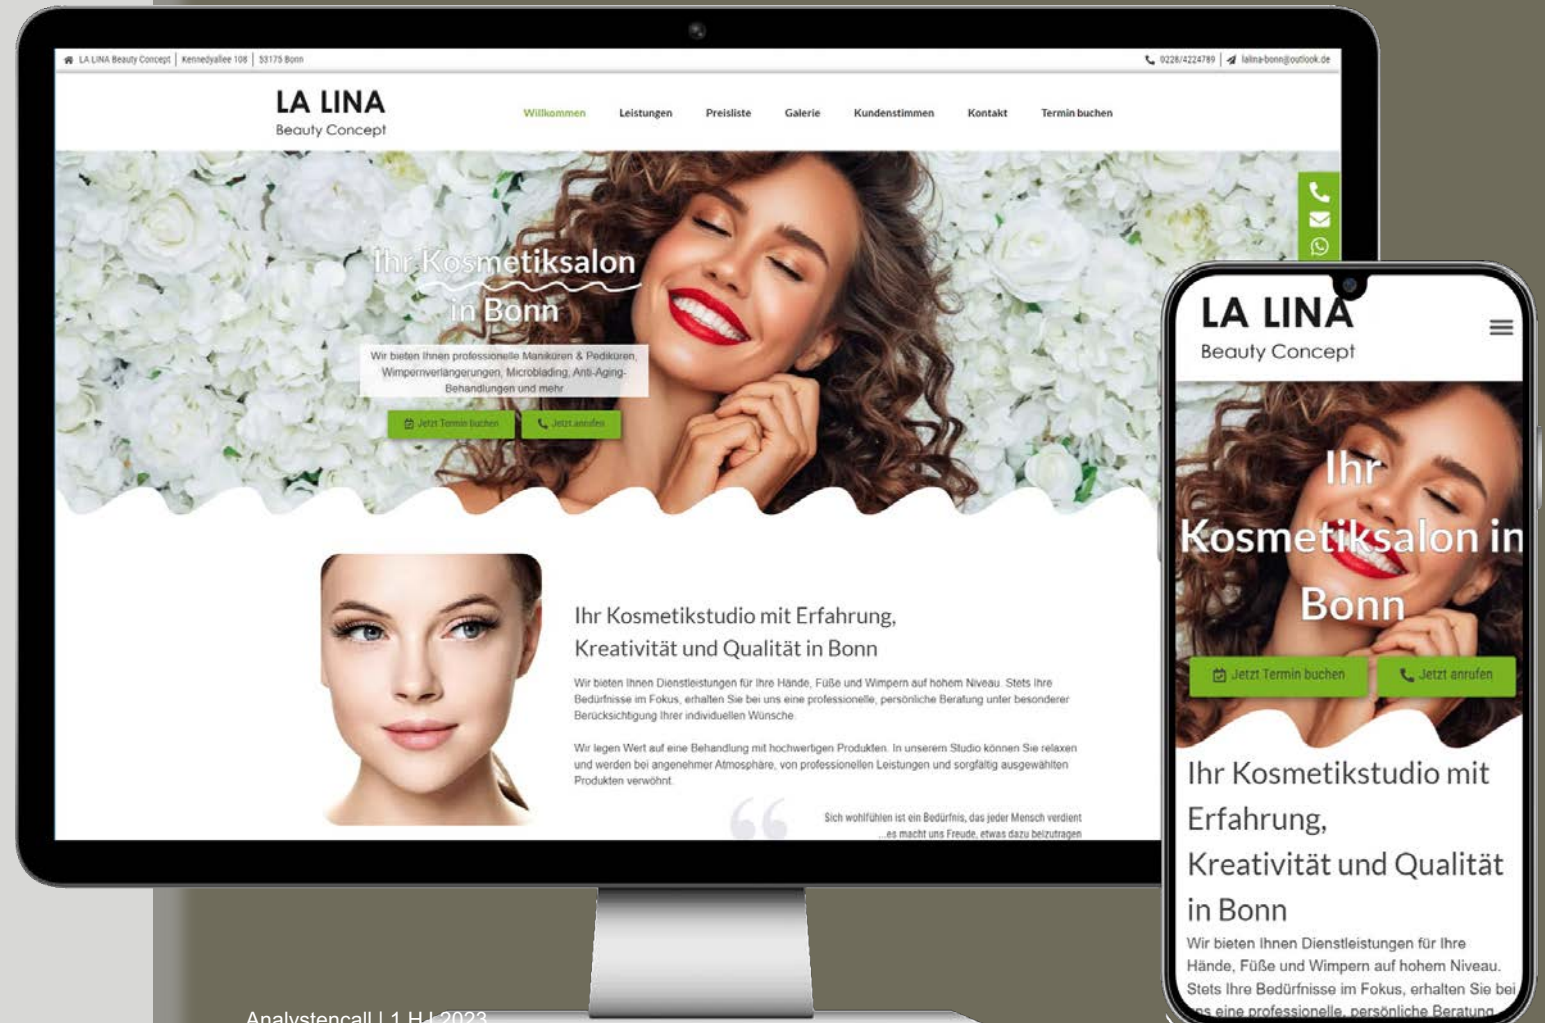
LA LINA Beauty Concept | Kennedyallee 108 | 53175 Bonn

0228/4224789 | lalina-bonn@outlook.de

LA LINA
Beauty Concept

Willkommen Leistungen Preisliste Galerie Kundenstimmen Kontakt Termin buchen

Ihr Kosmetiksalon in Bonn

Wir bieten Ihnen professionelle Maniküren & Pediküren, Wimpernverlängerungen, Microblading, Anti-Aging-Behandlungen und mehr

Jetzt Termin buchen Jetzt anrufen

Ihr Kosmetikstudio mit Erfahrung, Kreativität und Qualität in Bonn

Wir bieten Ihnen Dienstleistungen für Ihre Hände, Füße und Wimpern auf hohem Niveau. Stets Ihre Bedürfnisse im Fokus, erhalten Sie bei uns eine professionelle, persönliche Beratung unter besonderer Berücksichtigung Ihrer individuellen Wünsche.

Wir legen Wert auf eine Behandlung mit hochwertigen Produkten. In unserem Studio können Sie relaxen und werden bei angenehmer Atmosphäre, von professionellen Leistungen und sorgfältig ausgewählten Produkten verwöhnt.

Sich wohlfühlen ist ein Bedürfnis, das jeder Mensch verdient ...es macht uns Freude, etwas dazu beizutragen

LA LINA
Beauty Concept

Ihr Kosmetiksalon in Bonn

Jetzt Termin buchen Jetzt anrufen

Ihr Kosmetikstudio mit Erfahrung, Kreativität und Qualität in Bonn

Wir bieten Ihnen Dienstleistungen für Ihre Hände, Füße und Wimpern auf hohem Niveau. Stets Ihre Bedürfnisse im Fokus, erhalten Sie bei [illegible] eine professionelle, persönliche Beratung

Analystencall | 1.HJ 2023